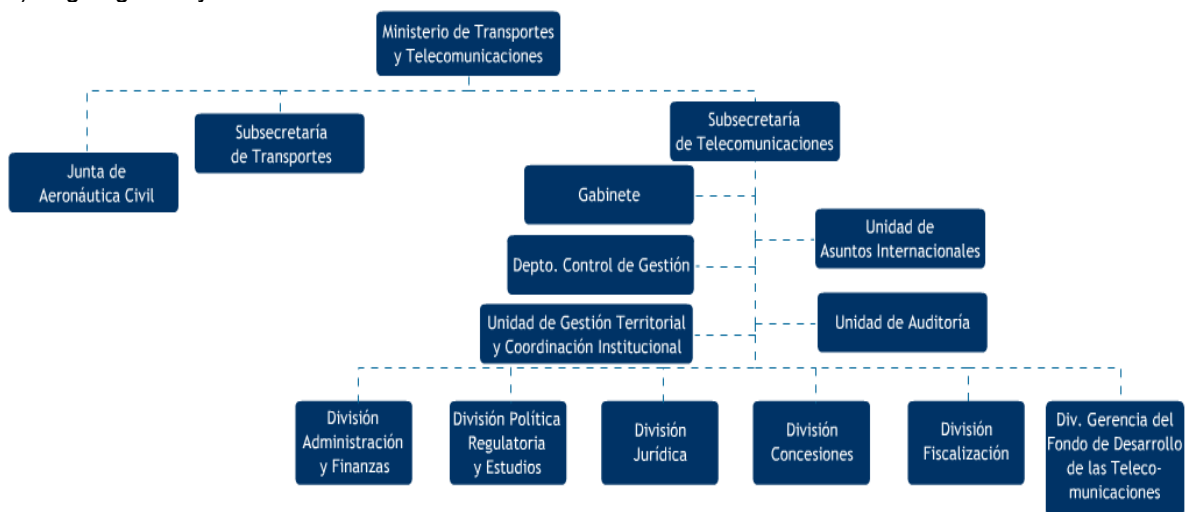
Ministerio de Transportes y Telecomunicaciones

Junta de Aeronáutica Civil

Subsecretaría de Transportes

Subsecretaría de Telecomunicaciones

Gabinete

Unidad de Asuntos Internacionales

Depto. Control de Gestión

Unidad de Gestión Territorial y Coordinación Institucional

Unidad de Auditoría

División Administración y Finanzas

División Política Regulatoria y Estudios

División Jurídica

División Concesiones

División Fiscalización

Div. Gerencia del Fondo de Desarrollo de las Telecomunicaciones